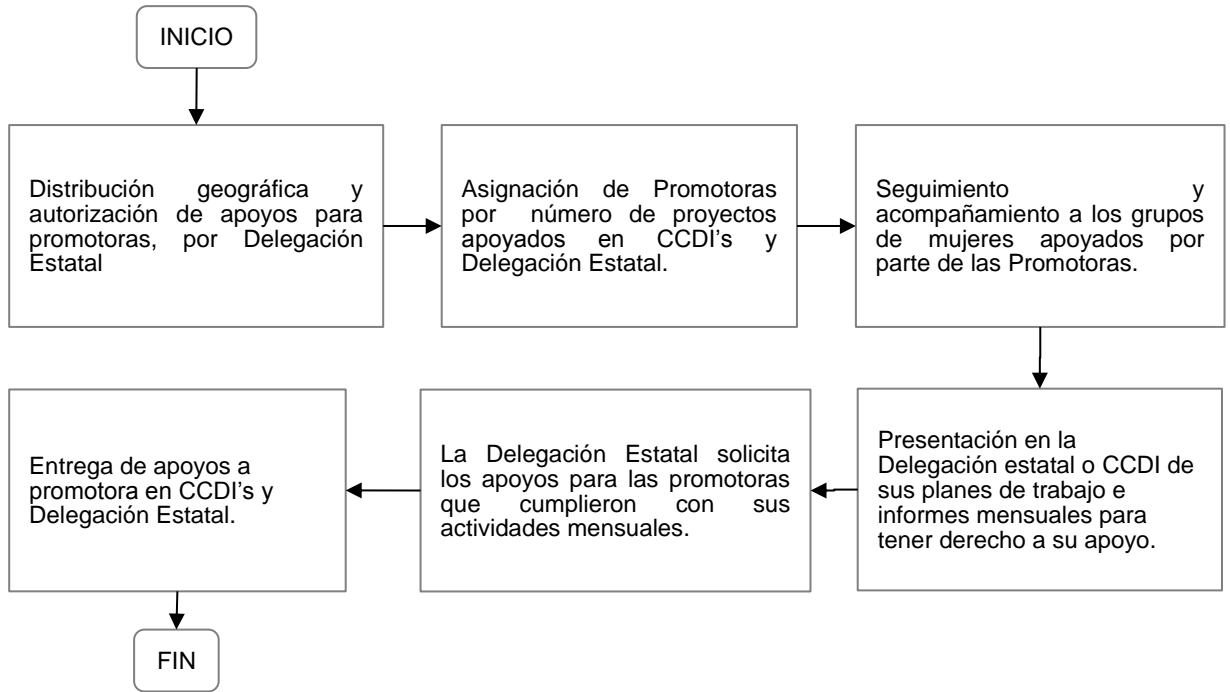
INICIO

Distribución geográfica y autorización de apoyos para promotoras, por Delegación Estatal

Asignación de Promotoras por número de proyectos apoyados en CCDI's y Delegación Estatal.

Seguimiento y acompañamiento a los grupos de mujeres apoyados por parte de las Promotoras.

Presentación en la Delegación estatal o CCDI de sus planes de trabajo e informes mensuales para tener derecho a su apoyo.

La Delegación Estatal solicita los apoyos para las promotoras que cumplieron con sus actividades mensuales.

Entrega de apoyos a promotora en CCDI's y Delegación Estatal.

FIN